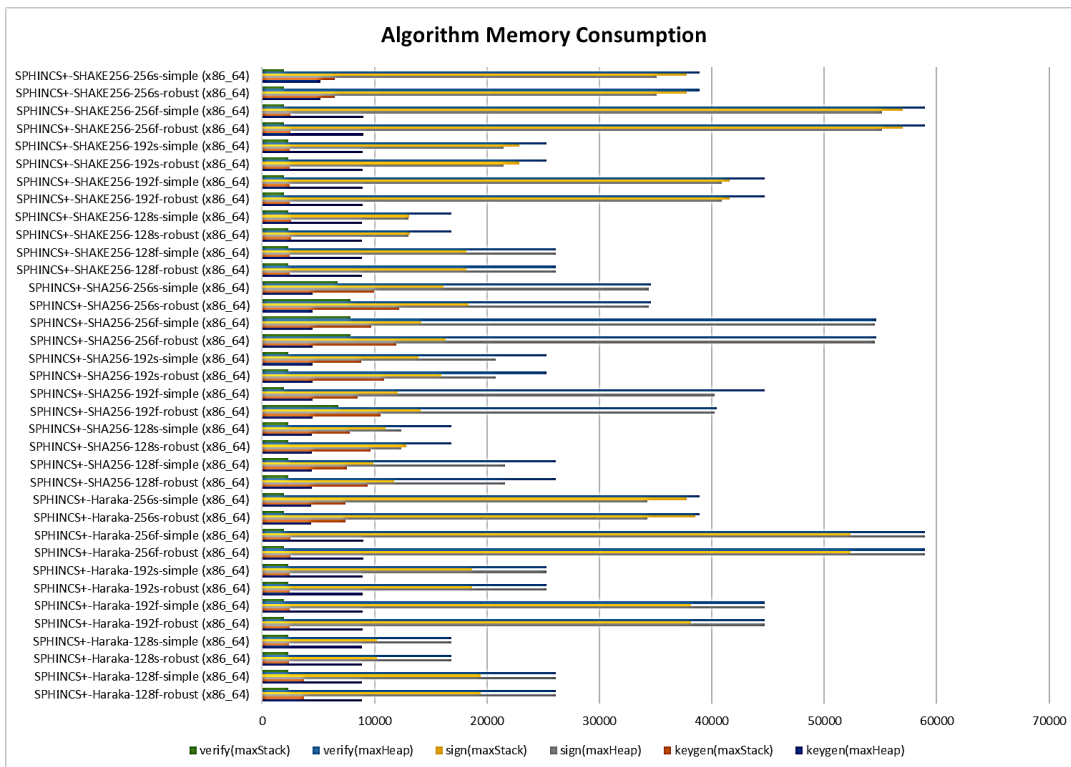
Algorithm Memory Consumption

SPHINCS+-SHAKE256-256s-simple (x86_64)
SPHINCS+-SHAKE256-256s-robust (x86_64)
SPHINCS+-SHAKE256-256f-simple (x86_64)
SPHINCS+-SHAKE256-256f-robust (x86_64)
SPHINCS+-SHAKE256-192s-simple (x86_64)
SPHINCS+-SHAKE256-192s-robust (x86_64)
SPHINCS+-SHAKE256-192f-simple (x86_64)
SPHINCS+-SHAKE256-192f-robust (x86_64)
SPHINCS+-SHAKE256-128s-simple (x86_64)
SPHINCS+-SHAKE256-128s-robust (x86_64)
SPHINCS+-SHAKE256-128f-simple (x86_64)
SPHINCS+-SHAKE256-128f-robust (x86_64)
SPHINCS+-SHA256-256s-simple (x86_64)
SPHINCS+-SHA256-256s-robust (x86_64)
SPHINCS+-SHA256-256f-simple (x86_64)
SPHINCS+-SHA256-256f-robust (x86_64)
SPHINCS+-SHA256-192s-simple (x86_64)
SPHINCS+-SHA256-192s-robust (x86_64)
SPHINCS+-SHA256-192f-simple (x86_64)
SPHINCS+-SHA256-192f-robust (x86_64)
SPHINCS+-SHA256-128s-simple (x86_64)
SPHINCS+-SHA256-128s-robust (x86_64)
SPHINCS+-SHA256-128f-simple (x86_64)
SPHINCS+-SHA256-128f-robust (x86_64)
SPHINCS+-Haraka-256s-simple (x86_64)
SPHINCS+-Haraka-256s-robust (x86_64)
SPHINCS+-Haraka-256f-simple (x86_64)
SPHINCS+-Haraka-256f-robust (x86_64)
SPHINCS+-Haraka-192s-simple (x86_64)
SPHINCS+-Haraka-192s-robust (x86_64)
SPHINCS+-Haraka-192f-simple (x86_64)
SPHINCS+-Haraka-192f-robust (x86_64)
SPHINCS+-Haraka-128s-simple (x86_64)
SPHINCS+-Haraka-128s-robust (x86_64)
SPHINCS+-Haraka-128f-simple (x86_64)
SPHINCS+-Haraka-128f-robust (x86_64)

0 10000 20000 30000 40000 50000 60000 70000

verify(maxStack) verify(maxHeap) sign(maxStack) sign(maxHeap) keygen(maxStack) keygen(maxHeap)